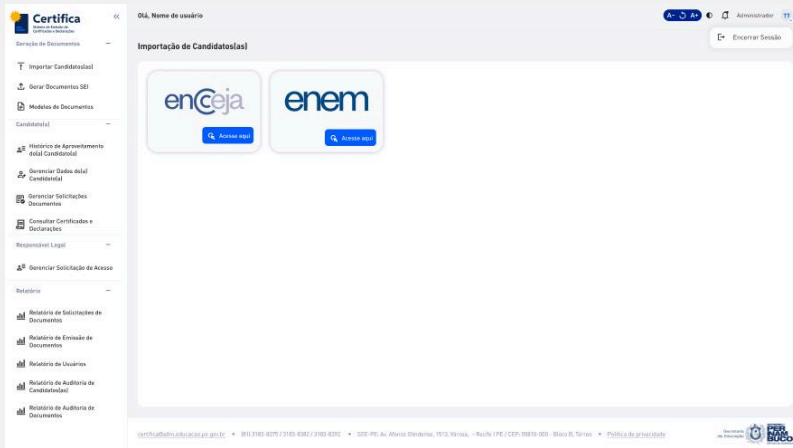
Certifica
Sistema de Emissão de Certificados e Declarações

«

Olá, Nome de usuário

A- A+

Administrador TT

Encerrar Sessão

Geração de Documentos

Importar Candidatos(as)

Gerar Documentos SEI

Modelos de Documentos

Candidato(a)

Histórico de Aproveitamento do(a) Candidato(a)

Gerenciar Dados do(a) Candidato(a)

Gerenciar Solicitações Documentos

Consultar Certificados e Declarações

Responsável Legal

Gerenciar Solicitação de Acesso

Relatório

Relatório de Solicitações de Documentos

Relatório de Emissão de Documentos

Relatório de Usuários

Relatório de Auditoria de Candidatos(as)

Relatório de Auditoria de Documentos

Importação de Candidatos(as)

encceja

Acesse aqui

enem

Acesse aqui

certifica@sfm.educacao.pe.gov.br • (81) 3183-8075 / 3183-8382 / 3183-8392 • SEE-PE: Av. Afonso Olindense, 1513, Várzea, - Recife / PE / CEP: 50810-000 - Bloco B, Térreo • Política de privacidade

Secretaria de Educação

PERNAMBUCO